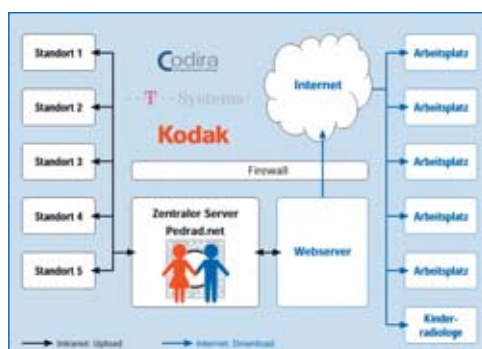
Standort 1
Standort 2
Standort 3
Standort 4
Standort 5

Codira
T Systems
Kodak

Internet

Firewall

Zentraler Server
Pedrad.net

Webserver

Arbeitsplatz
Arbeitsplatz
Arbeitsplatz
Arbeitsplatz
Arbeitsplatz
Kinderradiologe

Intranet: Upload
Internet: Download